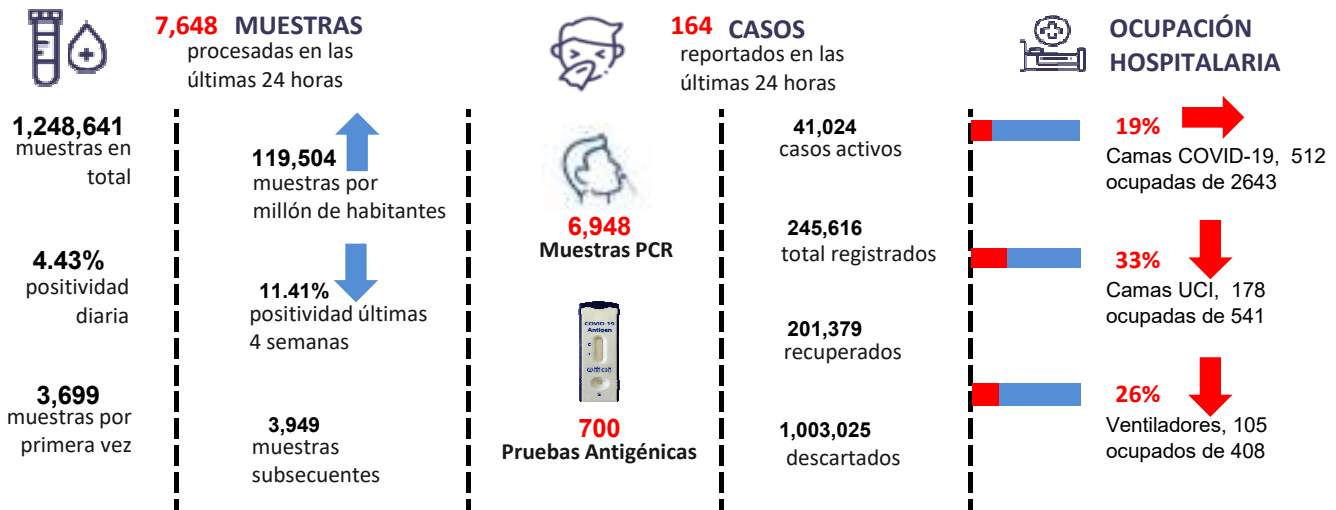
7,648 MUESTRAS
procesadas en las últimas 24 horas

164 CASOS
reportados en las últimas 24 horas

OCUPACIÓN HOSPITALARIA

1,248,641
muestras en total

119,504
muestras por millón de habitantes

6,948
Muestras PCR

41,024
casos activos

19%
Camas COVID-19, 512 ocupadas de 2643

4.43%
positividad diaria

11.41%
positividad últimas 4 semanas

245,616
total registrados

33%
Camas UCI, 178 ocupadas de 541

COVID-19 Antigen

201,379
recuperados

3,699
muestras por primera vez

3,949
muestras subsecuentes

700
Pruebas Antigénicas

1,003,025
descartados

26%
Ventiladores, 105 ocupados de 408